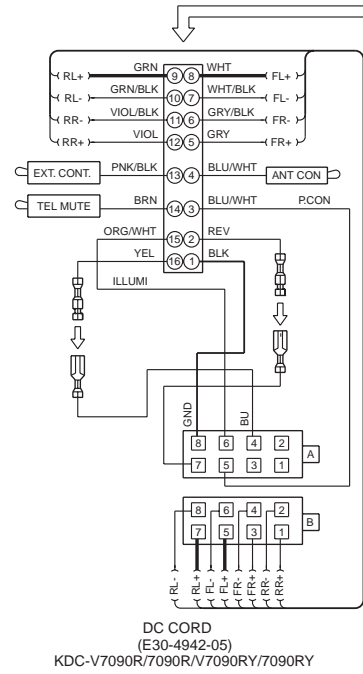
GRN
WHT
RL+
9
8
FL+
GRN/BLK
WHT/BLK
RL-
10
7
FL-
VIOL/BLK
GRY/BLK
RR-
11
6
FR-
VIOL
GRY
RR+
12
5
FR+
PNK/BLK
BLU/WHT
EXT. CONT.
13
4
ANT CON
BRN
BLU/WHT
P.CON
TEL MUTE
14
3
ORG/WHT
REV
15
2
YEL
BLK
16
1
ILLUMI
GND
BU
8
6
4
2
A
7
5
3
1
8
6
4
2
B
7
5
3
1
RL-
RL+
FL-
FL+
FR-
FR+
RR-
RR+

DC CORD
(E30-4942-05)
KDC-V7090R/7090R/V7090RY/7090RY